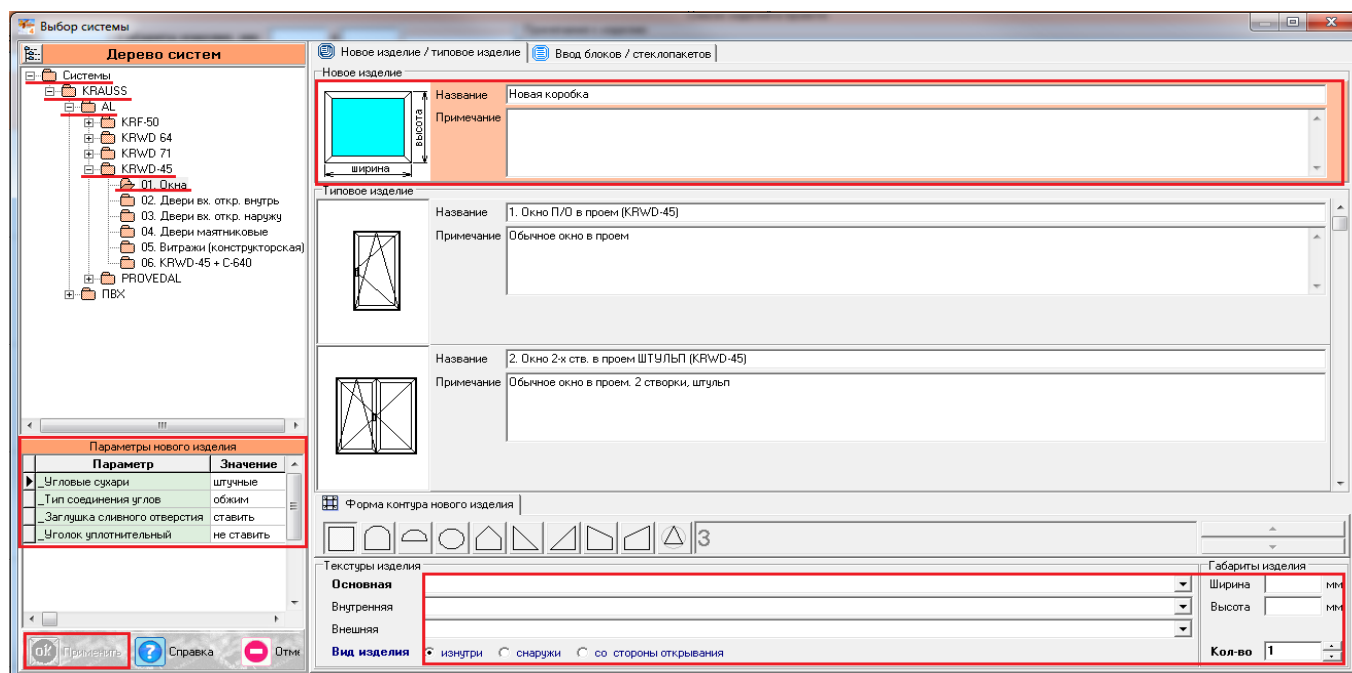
Выбор системы

Дерево систем

Системы
KRAUSS
AL
KRF-50
KRWD 64
KRWD 71
KRWD-45
01. Окна
02. Двери вх. откр. внутрь
03. Двери вх. откр. наружу
04. Двери маятниковые
05. Витражи (конструкторская)
06. KRWD-45 + C-640
PROVEDAL
ПВХ

Параметры нового изделия

| Параметр | Значение |
|---|---|
| _Угловые сухари | штучные |
| _Тип соединения углов | обжим |
| _Заглушка сливного отверстия | ставить |
| _Уголок уплотнительный | не ставить |

Применить Справка Отм

Новое изделие / типовое изделие | Ввод блоков / стеклопакетов

Новое изделие
высота
ширина
Название Новая коробка
Примечание

Типовое изделие
Название 1. Окно П/О в проем (KRWD-45)
Примечание Обычное окно в проем

Название 2. Окно 2-х ств. в проем ШТУЛЬП (KRWD-45)
Примечание Обычное окно в проем. 2 створки, штульп

Форма контура нового изделия
3

Текстуры изделия
Основная
Внутренняя
Внешняя
Вид изделия изнутри снаружи со стороны открывания

Габариты изделия
Ширина мм
Высота мм
Кол-во 1